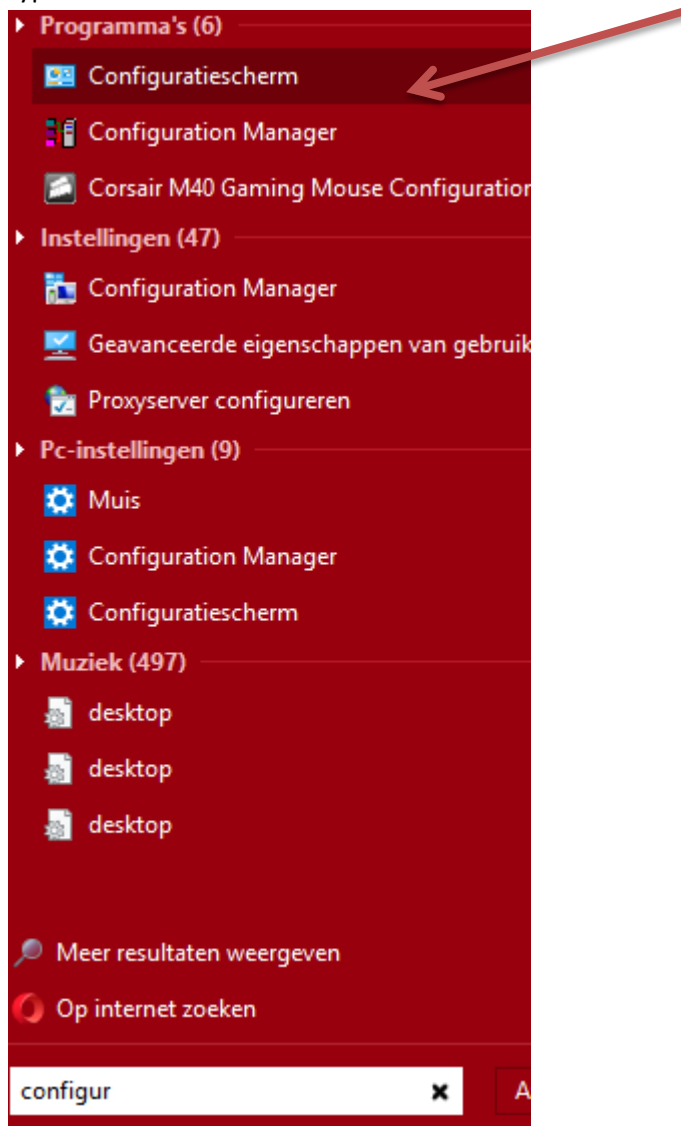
Programma's (6)

Configuratiescherm

Configuration Manager

Corsair M40 Gaming Mouse Configuration

Instellingen (47)

Configuration Manager

Geavanceerde eigenschappen van gebruik

Proxyserver configureren

Pc-instellingen (9)

Muis

Configuration Manager

Configuratiescherm

Muziek (497)

desktop

desktop

desktop

Meer resultaten weergeven

Op internet zoeken

configur

A